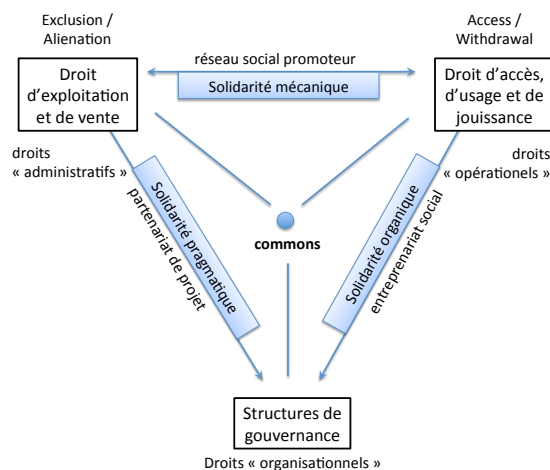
Exclusion / Alienation

Access / Withdrawal

réseau social promoteur

Droit d'exploitation et de vente

Solidarité mécanique

Droit d'accès, d'usage et de jouissance

droits « administratifs »

droits « opérationels »

Solidarité pragmatique

partenariat de projet

commons

Solidarité organique

entreprenariat social

Structures de gouvernance

Droits « organisationnels »